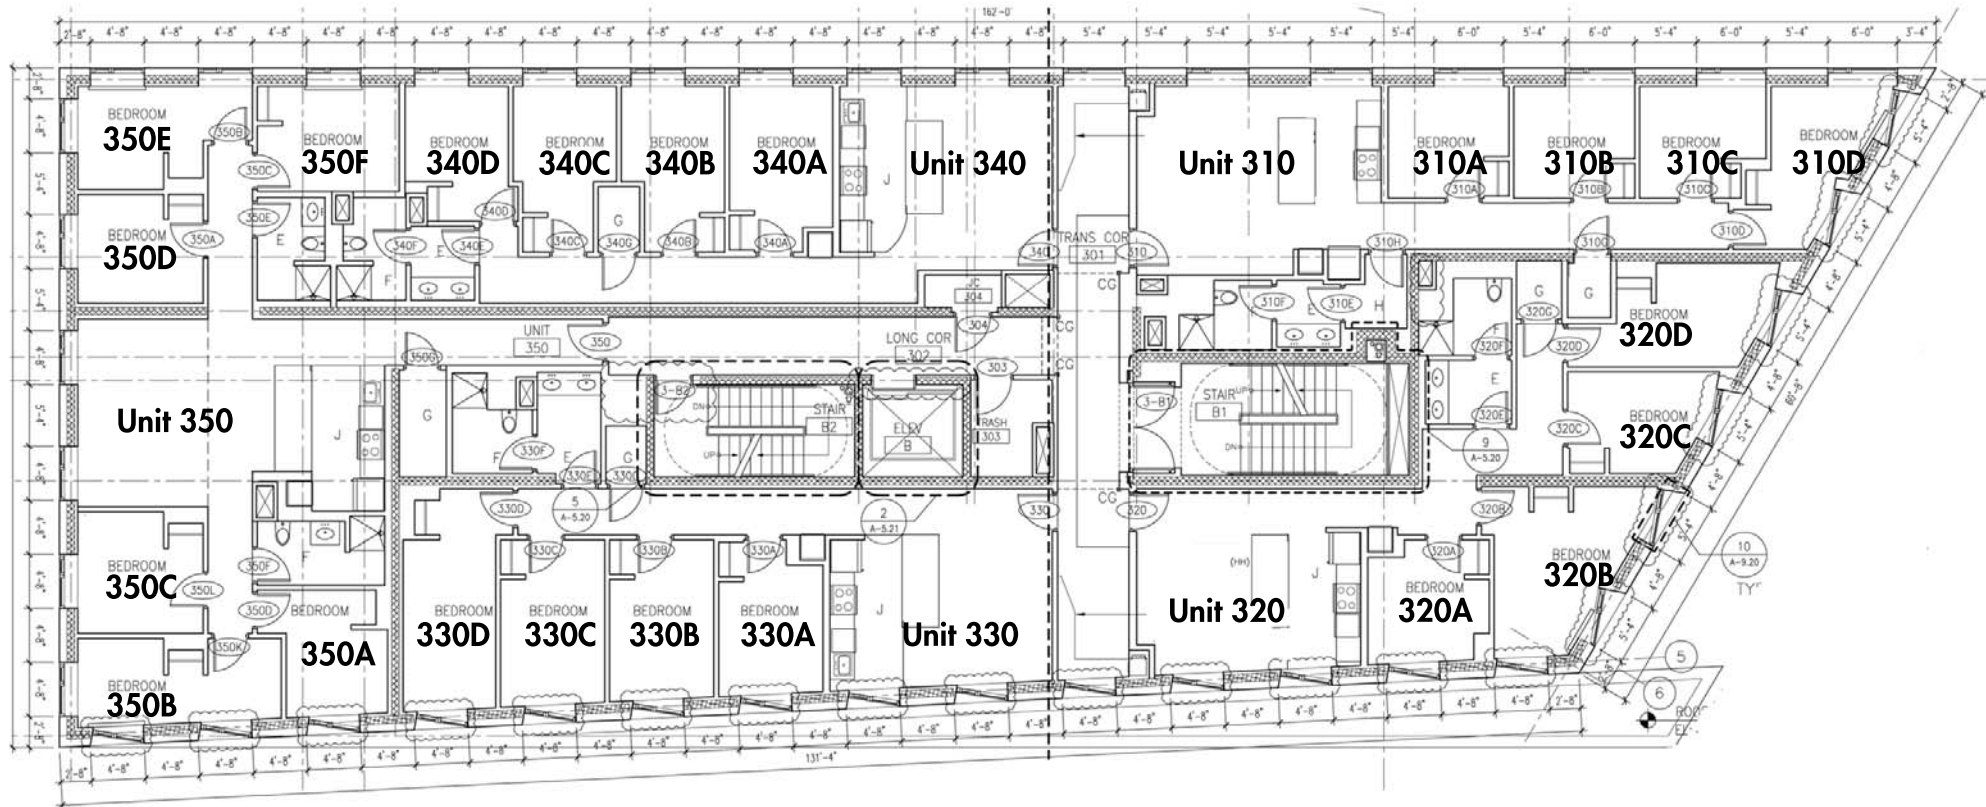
162'-0"

2'-8" 4'-8" 4'-8" 4'-8" 4'-8" 4'-8" 4'-8" 4'-8" 4'-8" 4'-8" 4'-8" 4'-8" 4'-8" 4'-8" 4'-8" 5'-4" 5'-4" 5'-4" 5'-4" 5'-4" 5'-4" 6'-0" 5'-4" 6'-0" 5'-4" 6'-0" 5'-4" 6'-0" 3'-4"

BEDROOM
350E
350B
350C
350E

BEDROOM
350F

BEDROOM
340D
340D
340F
340E

BEDROOM
340C
340C
G
340G

BEDROOM
340B
340B

BEDROOM
340A
340A

J
Unit 340

BEDROOM
350D
350A

E
F

JC
304
304
340

TRANS COR
301
310
CG
CG
CG
CG

Unit 310
310H
310F
310E
H

BEDROOM
310A
310A

BEDROOM
310B
310B

BEDROOM
310C
310C
310G

BEDROOM
310D
310D

G
G
320G

BEDROOM
320D
320F
320D

UNIT
350
350

LONG COR
302
303
RASH
303

350G

Unit 350

J
G
F
330F
E
330E
330
G

3-B2
DN
STAIR
B2
UP

ELEV
B

3-B1
STAIR UP
B1
DN

E
320E
9
A-5.20

BEDROOM
320C
320C

5
A-5.20

2
A-5.21

330D
330C
330B
330A
330
320
320B
320A

F
350F

BEDROOM
350C
350L
350D

BEDROOM
350A
350K

BEDROOM
350B

BEDROOM
330D

BEDROOM
330C

BEDROOM
330B

BEDROOM
330A

J
Unit 330

(HH)
J
Unit 320

BEDROOM
320A

BEDROOM
320B

10
A-9.20
TYP

5
6
ROO
EL

60'-8"

2'-8" 4'-8" 4'-8" 4'-8" 4'-8" 4'-8" 4'-8" 4'-8" 4'-8" 4'-8" 4'-8" 4'-8" 4'-8" 4'-8" 4'-8" 4'-8" 4'-8" 4'-8" 4'-8" 4'-8" 4'-8" 4'-8" 4'-8" 4'-8" 4'-8" 2'-8"

131'-4"